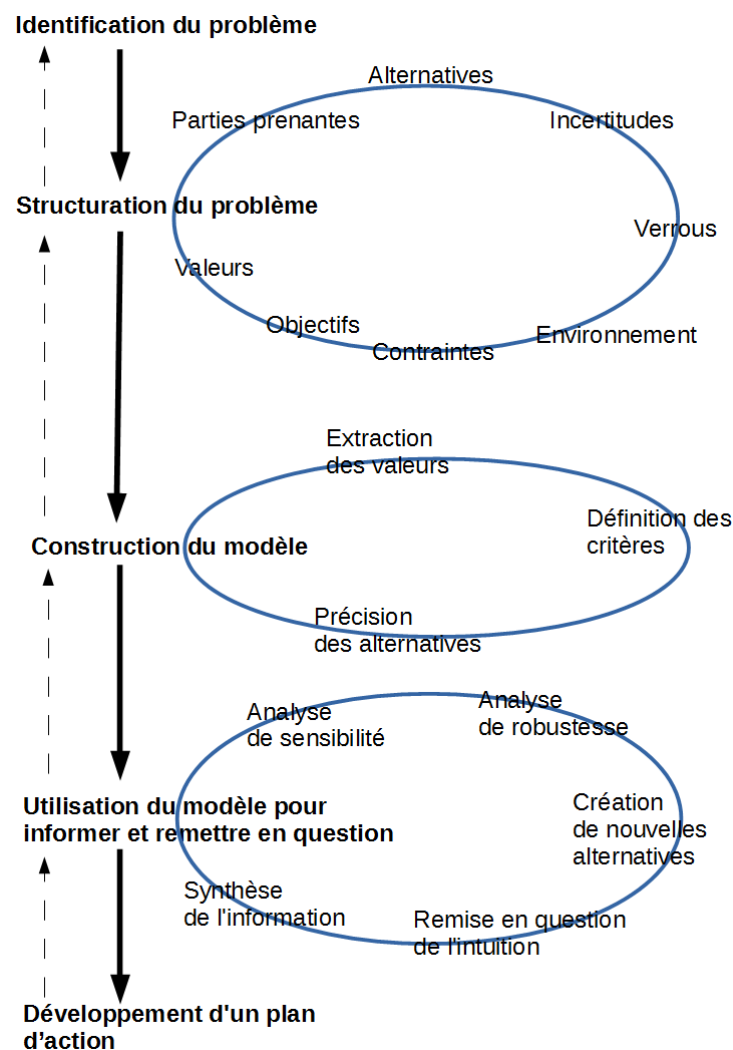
Identification du problème

Alternatives

Parties prenantes

Incertitudes

Structuration du problème

Verrous

Valeurs

Objectifs

Contraintes

Environnement

Extraction des valeurs

Définition des critères

Construction du modèle

Précision des alternatives

Analyse de sensibilité

Analyse de robustesse

Utilisation du modèle pour informer et remettre en question

Création de nouvelles alternatives

Synthèse de l'information

Remise en question de l'intuition

Développement d'un plan d'action